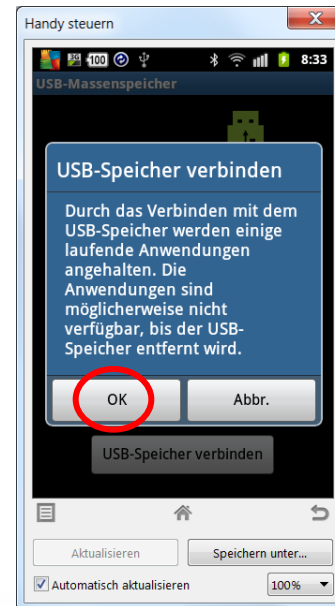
Handy steuern

100 8:33

USB-Massenspeicher

USB-Speicher verbinden

Durch das Verbinden mit dem USB-Speicher werden einige laufende Anwendungen angehalten. Die Anwendungen sind möglicherweise nicht verfügbar, bis der USB-Speicher entfernt wird.

OK

Abbr.

USB-Speicher verbinden

Aktualisieren

Speichern unter...

Automatisch aktualisieren

100%